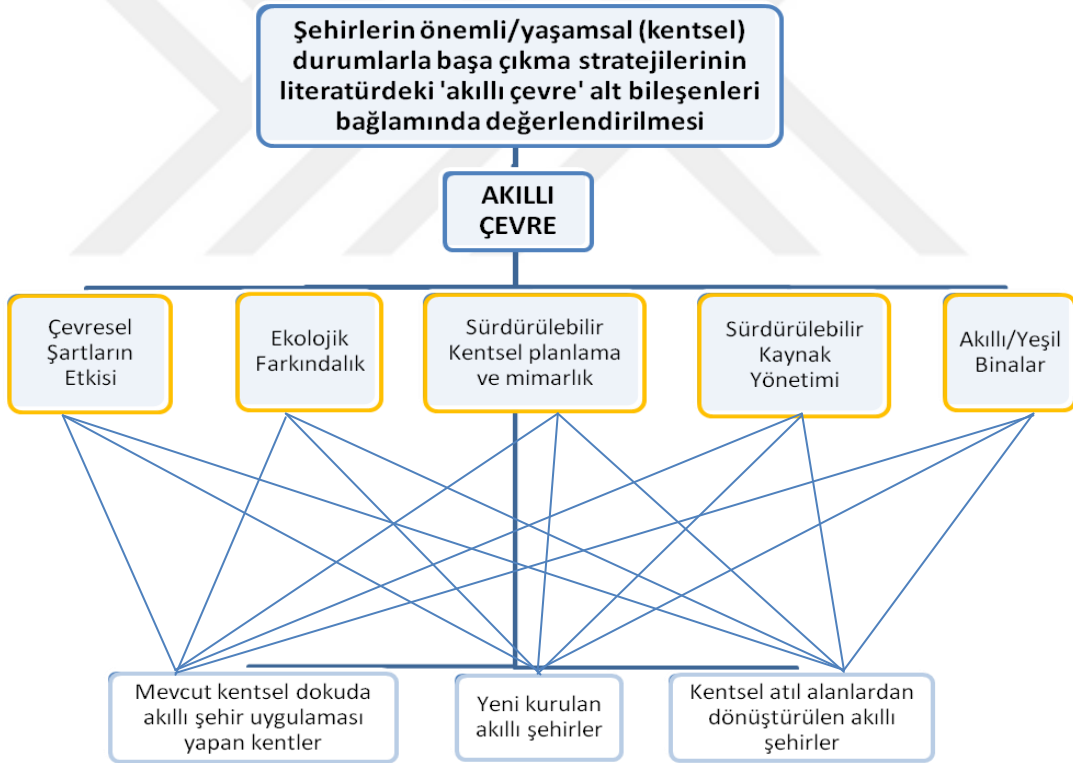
Şehirlerin önemli/yaşamsal (kentsel) durumlarla başa çıkma stratejilerinin literatürdeki 'akıllı çevre' alt bileşenleri bağlamında değerlendirilmesi

AKILLI ÇEVRE

Çevresel Şartların Etkisi

Ekolojik Farkındalık

Sürdürülebilir Kentsel planlama ve mimarlık

Sürdürülebilir Kaynak Yönetimi

Akıllı/Yeşil Binalar

Mevcut kentsel dokuda akıllı şehir uygulaması yapan kentler

Yeni kurulan akıllı şehirler

Kentsel atıl alanlardan dönüştürülen akıllı şehirler